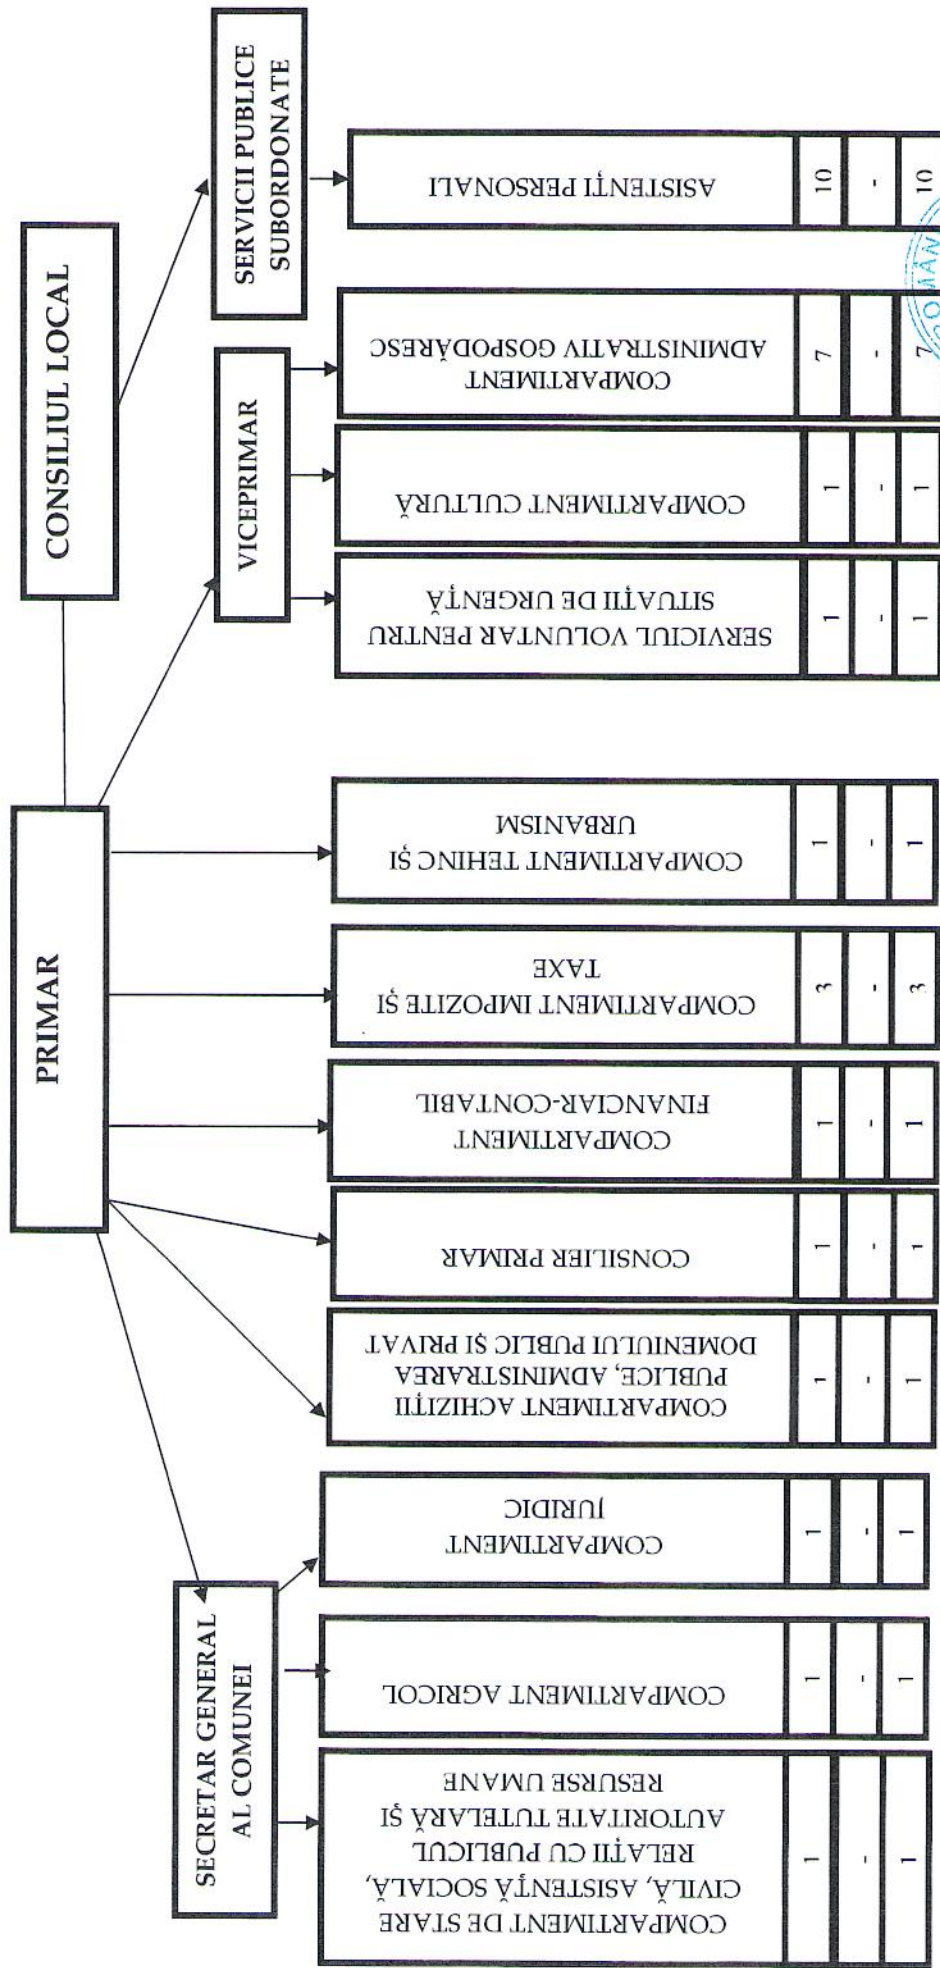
CONSILIUL LOCAL

SERVICII PUBLICE SUBORDONATE

ASISTENȚI PERSONALI

| 10 | - | 10 |
|---|---|---|

VICEPRIMAR

COMPARTIMENT ADMINISTRATIV GOSPODĂRESC

| 7 | - | 7 |
|---|---|---|

COMPARTIMENT CULTURĂ

| 1 | - | 1 |
|---|---|---|

SERVICIUL VOLUNTAR PENTRU SITUAȚII DE URGENȚĂ

| 1 | - | 1 |
|---|---|---|

PRIMAR

COMPARTIMENT TEHINC ȘI URBANISM

| 1 | - | 1 |
|---|---|---|

COMPARTIMENT IMPOZITE ȘI TAXE

| 3 | - | 3 |
|---|---|---|

COMPARTIMENT FINANCIAR-CONTABIL

| 1 | - | 1 |
|---|---|---|

CONSILIER PRIMAR

| 1 | - | 1 |
|---|---|---|

COMPARTIMENT ACHIZIȚII PUBLICE, ADMINISTRAREA DOMENIULUI PUBLIC ȘI PRIVAT

| 1 | - | 1 |
|---|---|---|

SECRETAR GENERAL AL COMUNEI

COMPARTIMENT JURIDIC

| 1 | - | 1 |
|---|---|---|

COMPARTIMENT AGRICOL

| 1 | - | 1 |
|---|---|---|

COMPARTIMENT DE STARE CIVILĂ, ASISTENȚĂ SOCIALĂ, RELAȚII CU PUBLICUL AUTORITATE TUTELARĂ ȘI RESURSE UMANE

| 1 | - | 1 |
|---|---|---|